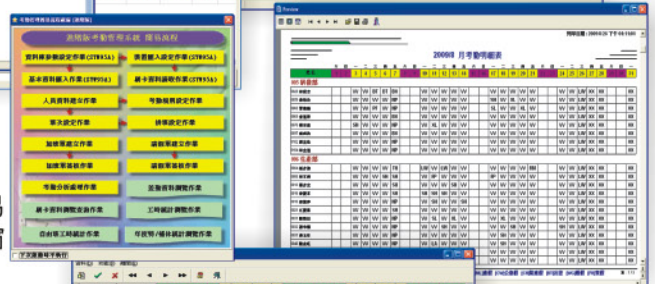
資料庫參數設定作業(STW05A)
班表匯入設定作業(STW05A)
基本資料匯入作業(STW05A)
刷卡資料匯收作業(STW05A)
人員資料建立作業
考勤規則設定作業
事次設定作業
排班設定作業
加班單建立作業
請假單建立作業
加班單審核作業
請假單審核作業
考勤分析處理作業
差勤資料調整作業
刷卡資料調整查詢作業
工時統計調整作業
自由薪工時統計作業
年度勞/健保統計調整作業
Preview
2009年 月考勤明細表
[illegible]